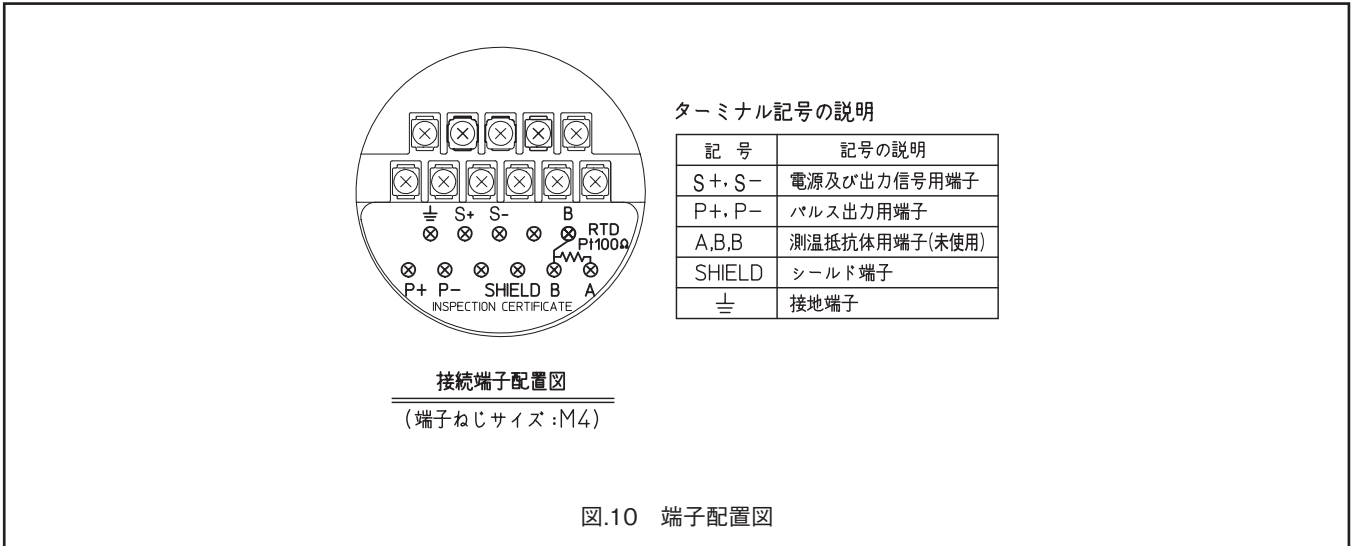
⏚ S+ S- B
RTD
Pt100Ω
P+ P- SHIELD B A
INSPECTION CERTIFICATE

接続端子配置図
(端子ねじサイズ:M4)

ターミナル記号の説明

| 記 号 | 記号の説明 |
|---|---|
| S+, S− | 電源及び出力信号用端子 |
| P+, P− | パルス出力用端子 |
| A,B,B | 測温抵抗体用端子(未使用) |
| SHIELD | シールド端子 |
| ⏚ | 接地端子 |

図.10 端子配置図